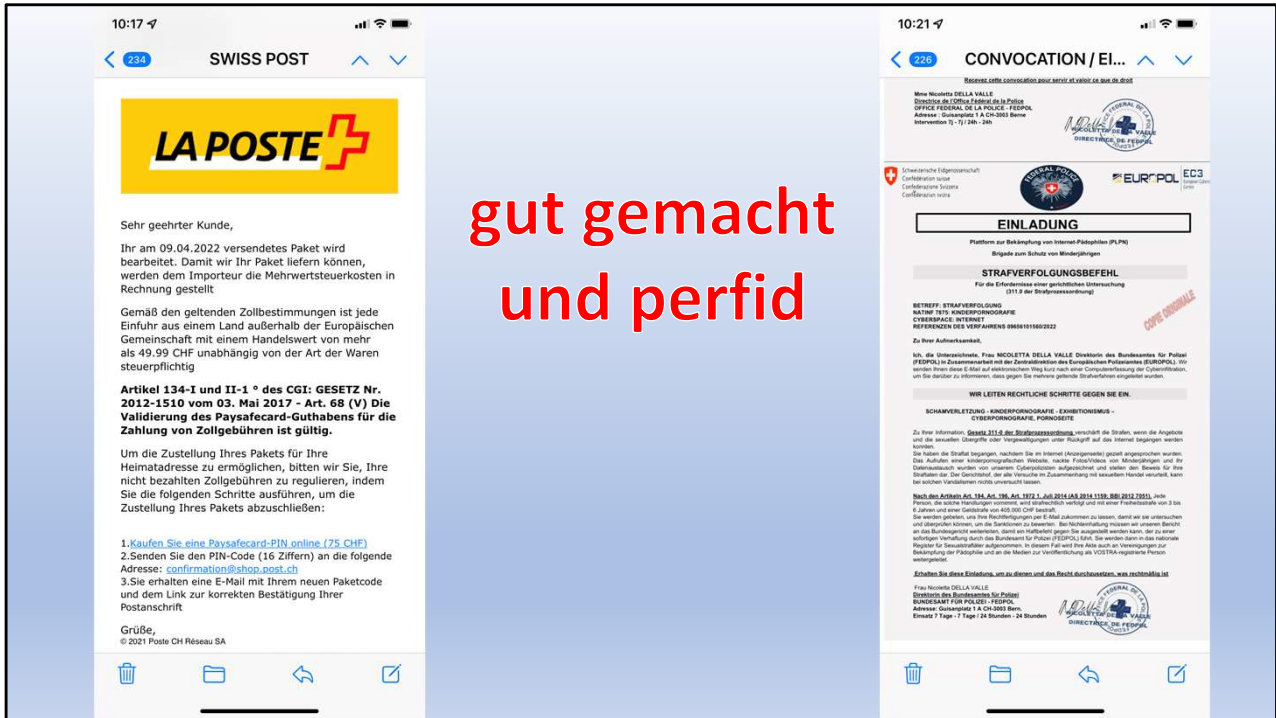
10:17

234 SWISS POST

LA POSTE

Sehr geehrter Kunde,

Ihr am 09.04.2022 versendetes Paket wird bearbeitet. Damit wir Ihr Paket liefern können, werden dem Importeur die Mehrwertsteuerkosten in Rechnung gestellt

Gemäß den geltenden Zollbestimmungen ist jede Einfuhr aus einem Land außerhalb der Europäischen Gemeinschaft mit einem Handelswert von mehr als 49.99 CHF unabhängig von der Art der Waren steuerpflichtig

Artikel 134-I und II-1 ° des CGI: GESETZ Nr. 2012-1510 vom 03. Mai 2017 - Art. 68 (V) Die Validierung des Paysafecard-Guthabens für die Zahlung von Zollgebühren ist gültig.

Um die Zustellung Ihres Pakets für Ihre Heimatadresse zu ermöglichen, bitten wir Sie, Ihre nicht bezahlten Zollgebühren zu regulieren, indem Sie die folgenden Schritte ausführen, um die Zustellung Ihres Pakets abzuschließen:

1.Kaufen Sie eine Paysafecard-PIN online (75 CHF)
2.Senden Sie den PIN-Code (16 Ziffern) an die folgende Adresse: confirmation@shop.post.ch
3.Sie erhalten eine E-Mail mit Ihrem neuen Paketcode und dem Link zur korrekten Bestätigung Ihrer Postanschrift

Grüße,
© 2021 Poste CH Réseau SA

gut gemacht und perfid

10:21

226 CONVOCATION / EI...

Recevez cette convocation pour servir et valoir ce que de droit

Mme Nicoletta DELLA VALLE
Directrice de l'Office Fédéral de la Police
OFFICE FEDERAL DE LA POLICE - FEDPOL
Adresse : Guisanplatz 1 A CH-3003 Berne
Intervention 7j - 7j / 24h - 24h

Schweizerische Eidgenossenschaft
Confédération suisse
Confederazione Svizzera
Confederaziun svizra

EUROPOL EC3

EINLADUNG

Plattform zur Bekämpfung von Internet-Pädophilen (PLPN)
Brigade zum Schutz von Minderjährigen

STRAFVERFOLGUNGSBEFEHL

Für die Erfordernisse einer gerichtlichen Untersuchung (311.0 der Strafprozessordnung)

BETREFF: STRAFVERFOLGUNG
NATINF 7875: KINDERPORNOGRAFIE
CYBERSPACE: INTERNET
REFERENZEN DES VERFAHRENS 09656101560/2022

COPIE ORIGINALE

Zu Ihrer Aufmerksamkeit,

Ich, die Unterzeichnete, Frau NICOLETTA DELLA VALLE Direktorin des Bundesamtes für Polizei (FEDPOL) in Zusammenarbeit mit der Zentraldirektion des Europäischen Polizeiamtes (EUROPOL). Wir senden Ihnen diese E-Mail auf elektronischem Weg kurz nach einer Computererfassung der Cyberinfiltration, um Sie darüber zu informieren, dass gegen Sie mehrere geltende Strafverfahren eingeleitet wurden.

WIR LEITEN RECHTLICHE SCHRITTE GEGEN SIE EIN.

SCHAMVERLETZUNG - KINDERPORNOGRAFIE - EXHIBITIONISMUS - CYBERPORNOGRAFIE, PORNOSEITE

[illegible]

Erhalten Sie diese Einladung, um zu dienen und das Recht durchzusetzen, was rechtmäßig ist

Frau Nicoletta DELLA VALLE
Direktorin des Bundesamtes für Polizei
BUNDESAMT FÜR POLIZEI - FEDPOL
Adresse: Guisanplatz 1 A CH-3003 Bern.
Einsatz 7 Tage - 7 Tage / 24 Stunden - 24 Stunden

NICOLETTA DELLA VALLE
DIRECTRICE DE FEDPOL